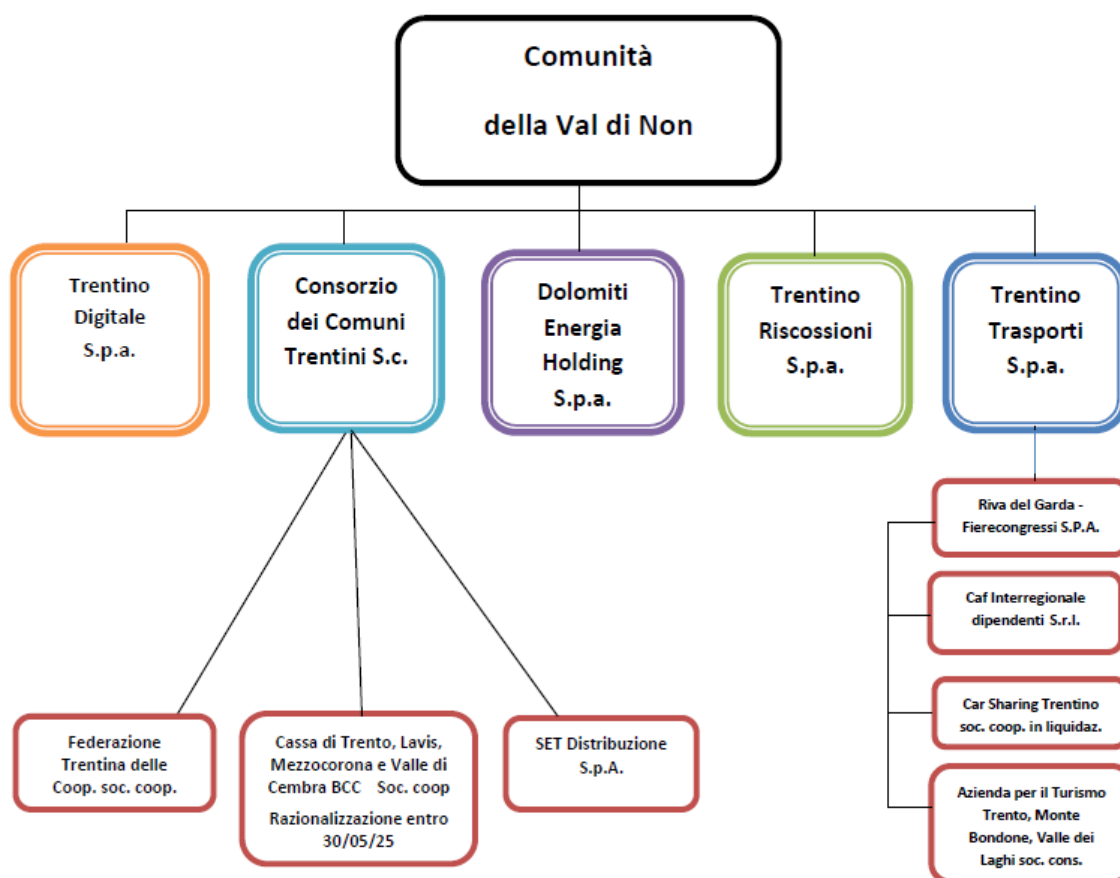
Comunità

della Val di Non

Trentino Digitale S.p.a.

Consorzio dei Comuni Trentini S.c.

Dolomiti Energia Holding S.p.a.

Trentino Riscossioni S.p.a.

Trentino Trasporti S.p.a.

Riva del Garda - Fierecongressi S.P.A.

Caf Interregionale dipendenti S.r.l.

Car Sharing Trentino soc. coop. in liquidaz.

Azienda per il Turismo Trento, Monte Bondone, Valle dei Laghi soc. cons.

Federazione Trentina delle Coop. soc. coop.

Cassa di Trento, Lavis, Mezzocorona e Valle di Cembra BCC Soc. coop

Razionalizzazione entro 30/05/25

SET Distribuzione S.p.A.